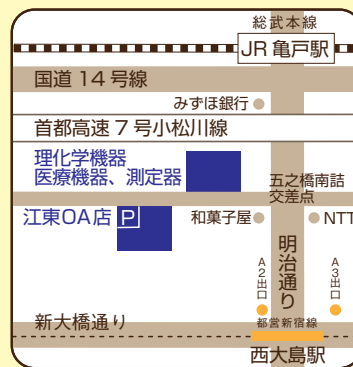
総武本線

JR 亀戸駅

国道 14 号線

みずほ銀行

首都高速 7 号小松川線

理化学機器
医療機器、測定器

五之橋南詰
交差点

江東OA店 P

和菓子屋

NTT

明治通り

A2出口

A3出口

新大橋通り

都営新宿線

西大島駅